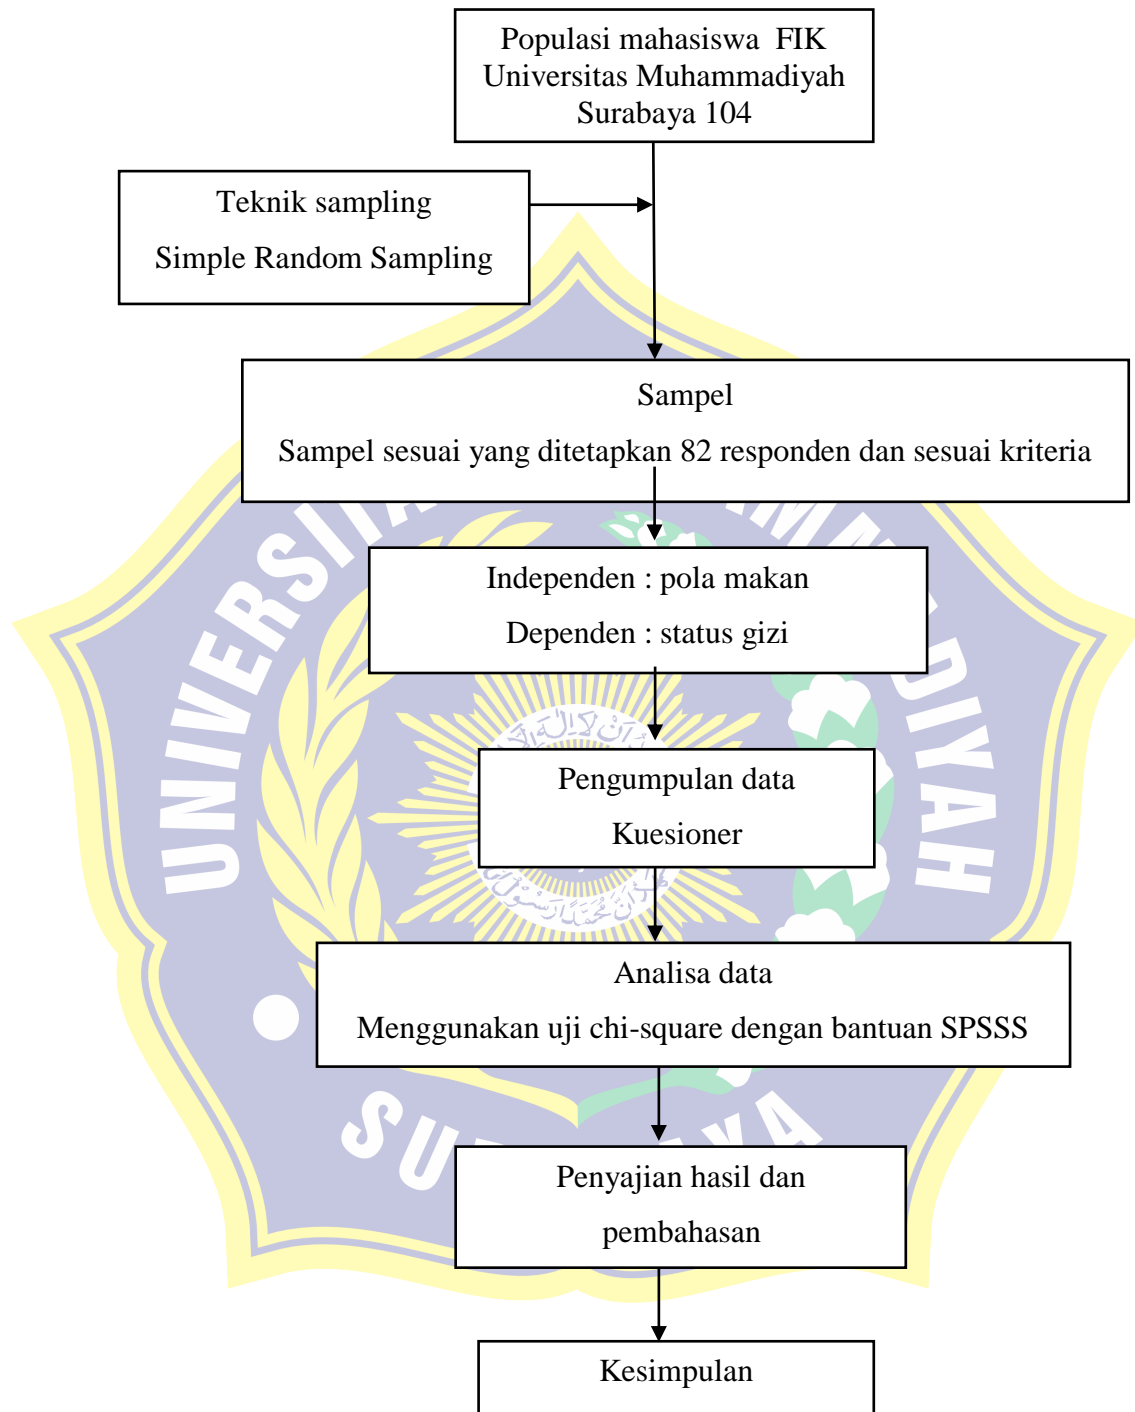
Populasi mahasiswa FIK Universitas Muhammadiyah Surabaya 104

Teknik sampling

Simple Random Sampling

Sampel

Sampel sesuai yang ditetapkan 82 responden dan sesuai kriteria

Independen : pola makan

Dependen : status gizi

Pengumpulan data

Kuesioner

Analisa data

Menggunakan uji chi-square dengan bantuan SPSSS

Penyajian hasil dan pembahasan

Kesimpulan

UNIVERSITAS MUHAMMADIYAH SURABAYA